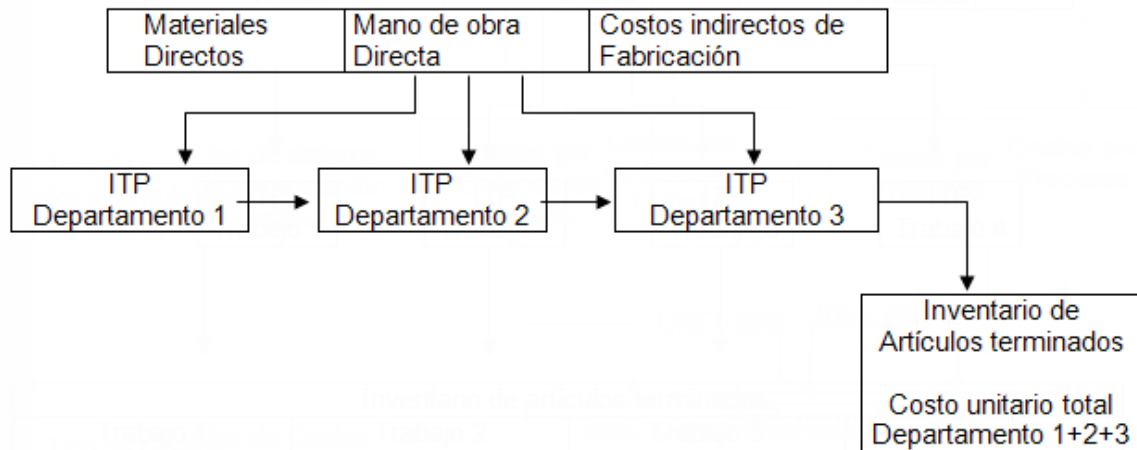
| Materiales Directos | Mano de obra Directa | Costos indirectos de Fabricación |
|---|---|---|

ITP
Departamento 1

ITP
Departamento 2

ITP
Departamento 3

Inventario de Artículos terminados

Costo unitario total Departamento 1+2+3